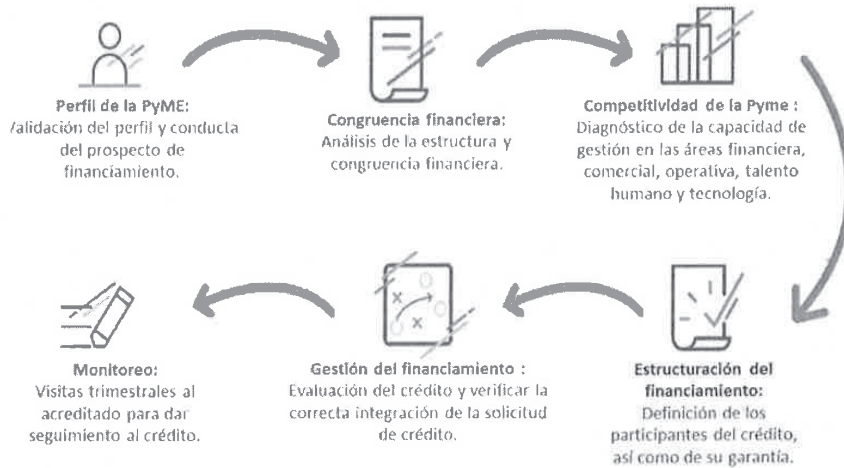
Perfil de la PyME:
/alidación del perfil y conducta del prospecto de financiamiento.

Congruencia financiera:
Análisis de la estructura y congruencia financiera.

Competitividad de la Pyme :
Diagnóstico de la capacidad de gestión en las áreas financiera, comercial, operativa, talento humano y tecnología.

Estructuración del financiamiento:
Definición de los participantes del crédito, así como de su garantía.

Gestión del financiamiento :
Evaluación del crédito y verificar la correcta integración de la solicitud de crédito.

Monitoreo:
Visitas trimestrales al acreditado para dar seguimiento al crédito.